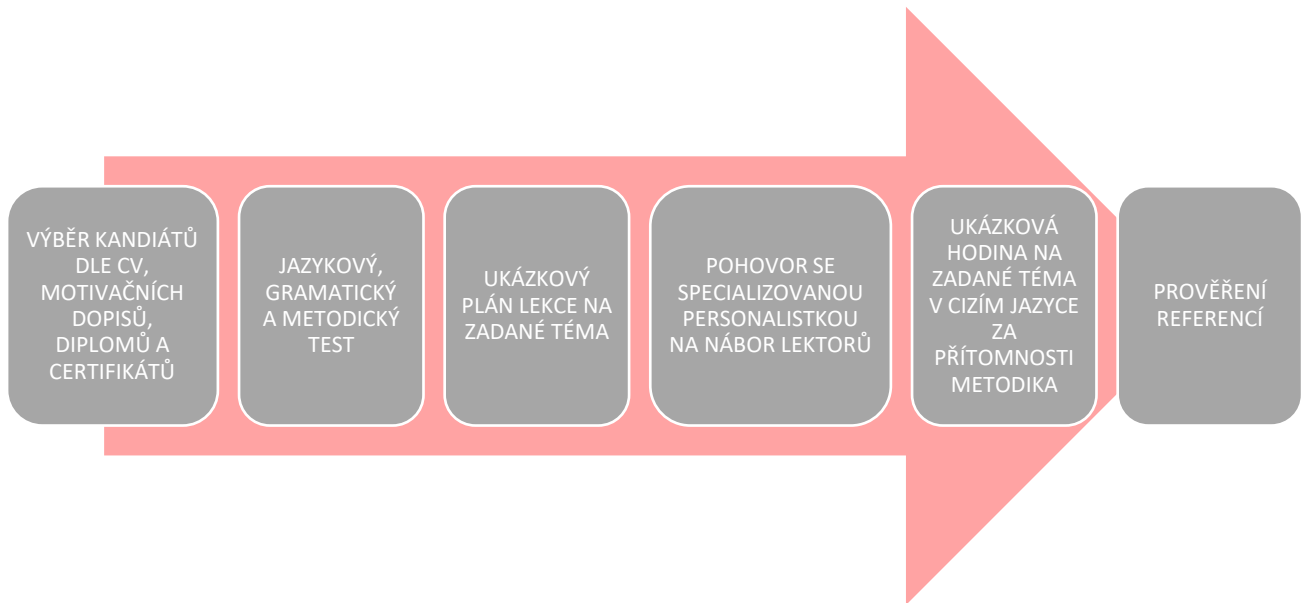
VÝBĚR KANDIÁTŮ DLE CV, MOTIVAČNÍCH DOPISŮ, DIPLOMŮ A CERTIFIKÁTŮ

JAZYKOVÝ, GRAMATICKÝ A METODICKÝ TEST

UKÁZKOVÝ PLÁN LEKCE NA ZADANÉ TÉMA

POHOVOR SE SPECIALIZOVANOU PERSONALISTKOU NA NÁBOR LEKTORŮ

UKÁZKOVÁ HODINA NA ZADANÉ TÉMA V CIZÍM JAZYCE ZA PŘÍTOMNOSTI METODIKA

PROVĚŘENÍ REFERENCÍ